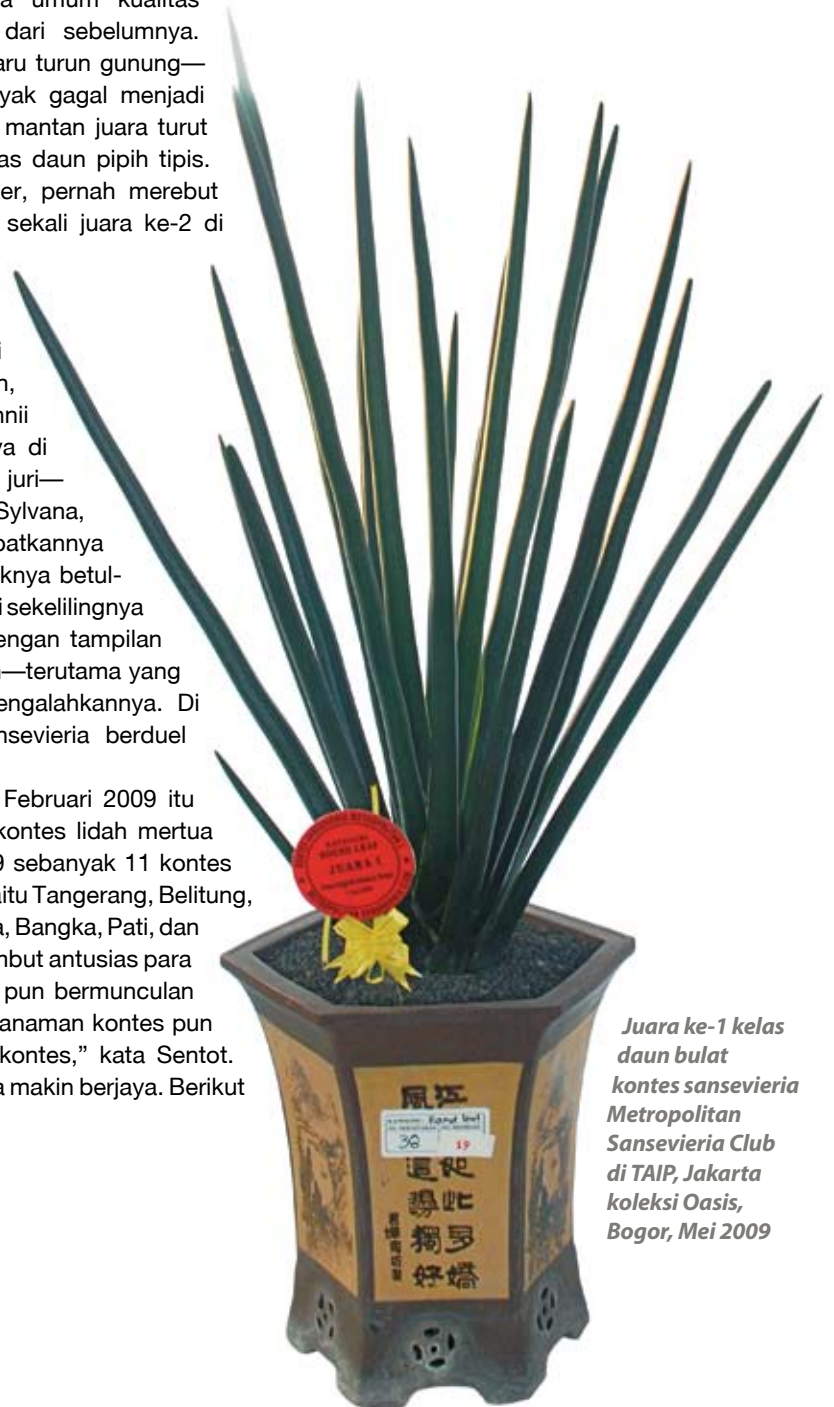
a umum kualitas dari sebelumnya. aru turun gunung— yak gagal menjadi mantan juara turut as daun pipih tipis. er, pernah merebut sekali juara ke-2 di

i n, nii ya di juri— Sylvana, batkannya knya betul- i sekelilingnya engan tampilan —terutama yang engalahkannya. Di nsevieria berduel

Februari 2009 itu kontes lidah mertua 9 sebanyak 11 kontes aitu Tangerang, Belitung, a, Bangka, Pati, dan nbut antusias para pun bermunculan anaman kontes pun kontes," kata Sentot. a makin berjaya. Berikut

JUARA 1

Round leaf

30

19

風江
這此
獨多
好嬌

Juara ke-1 kelas daun bulat kontes sansevieria Metropolitan Sansevieria Club di TAIP, Jakarta koleksi Oasis, Bogor, Mei 2009